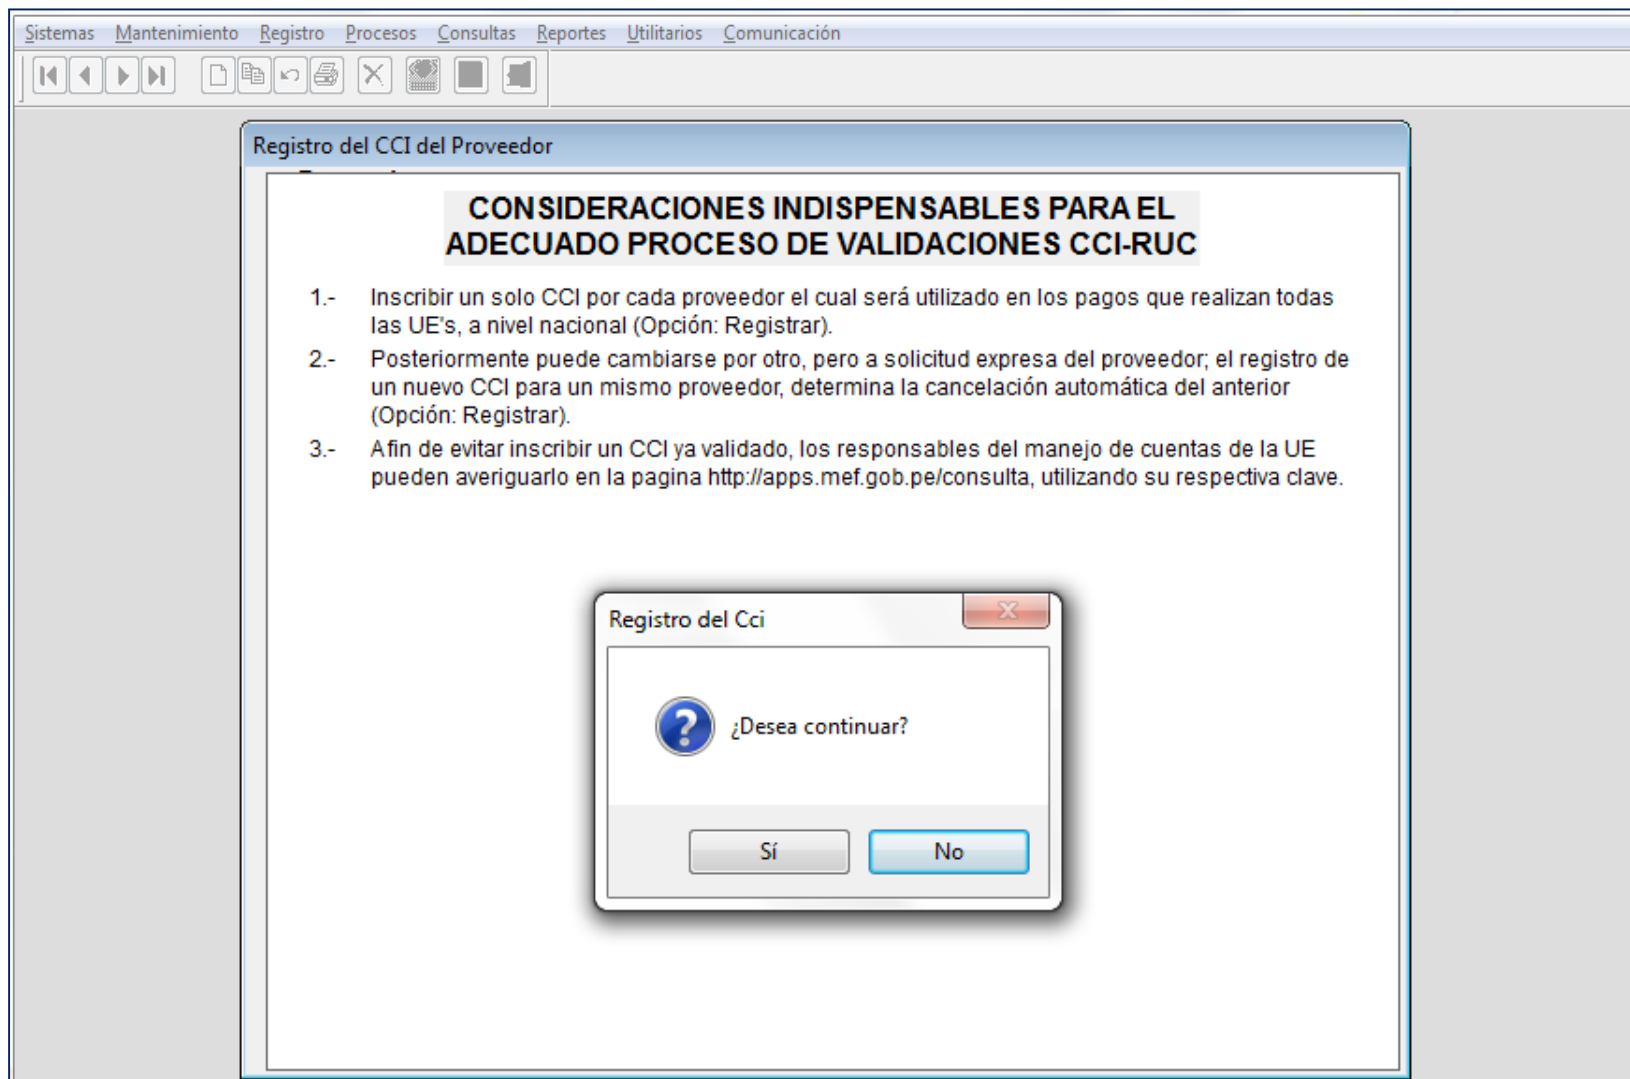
Sistemas Mantenimiento Registro Procesos Consultas Reportes Utilitarios Comunicación

Registro del CCI del Proveedor

CONSIDERACIONES INDISPENSABLES PARA EL ADECUADO PROCESO DE VALIDACIONES CCI-RUC

1.- Inscribir un solo CCI por cada proveedor el cual será utilizado en los pagos que realizan todas las UE's, a nivel nacional (Opción: Registrar).

2.- Posteriormente puede cambiarse por otro, pero a solicitud expresa del proveedor; el registro de un nuevo CCI para un mismo proveedor, determina la cancelación automática del anterior (Opción: Registrar).

3.- A fin de evitar inscribir un CCI ya validado, los responsables del manejo de cuentas de la UE pueden averiguarlo en la pagina http://apps.mef.gob.pe/consulta, utilizando su respectiva clave.

Registro del Cci

¿Desea continuar?

Sí

No